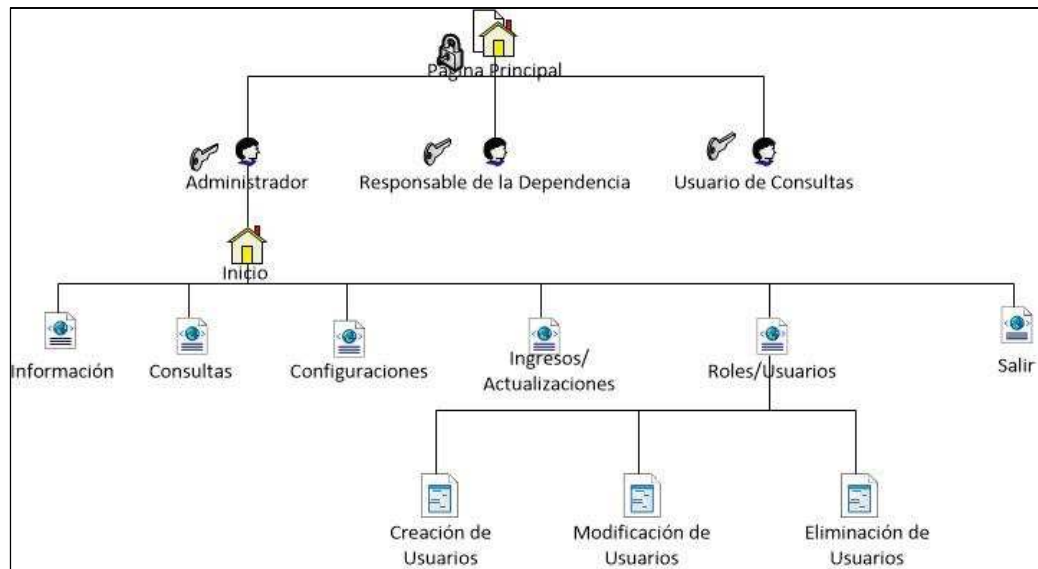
Pagina Principal

Administrador

Responsable de la Dependencia

Usuario de Consultas

Inicio

Información

Consultas

Configuraciones

Ingresos/ Actualizaciones

Roles/Usuarios

Salir

Creación de Usuarios

Modificación de Usuarios

Eliminación de Usuarios